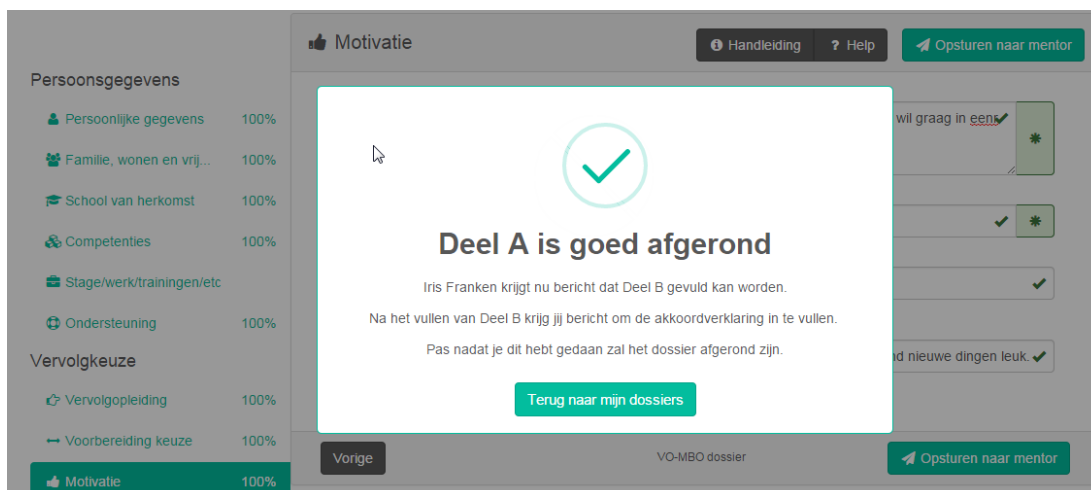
Motivatie

Handleiding

? Help

Opsturen naar mentor

Persoonsgegevens

Persoonlijke gegevens 100%

Familie, wonen en vrij... 100%

School van herkomst 100%

Competenties 100%

Stage/werk/trainingen/etc

Ondersteuning 100%

Vervolgkeuze

Vervolgopleiding 100%

Voorbereiding keuze 100%

Motivatie 100%

wil graag in eens

nd nieuwe dingen leuk.

Deel A is goed afgerond

Iris Franken krijgt nu bericht dat Deel B gevuld kan worden.

Na het vullen van Deel B krijg jij bericht om de akkoordverklaring in te vullen.

Pas nadat je dit hebt gedaan zal het dossier afgerond zijn.

Terug naar mijn dossiers

Vorige

VO-MBO dossier

Opsturen naar mentor